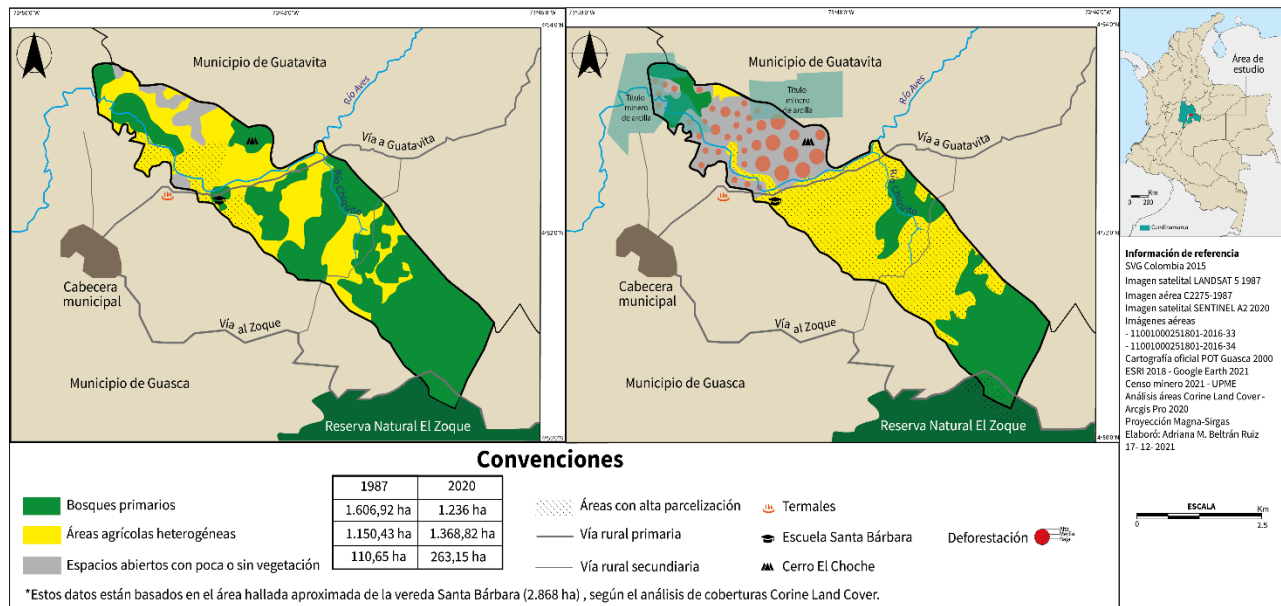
Municipio de Guatavita

Río Aves

Vía a Guatavita

Río Chipatá

Cabecera municipal

Vía al Zoque

Municipio de Guasca

Reserva Natural El Zoque

Municipio de Guatavita

Título minero de arcilla

Título minero de arcilla

Río Aves

Vía a Guatavita

Río Chipatá

Cabecera municipal

Vía al Zoque

Municipio de Guasca

Reserva Natural El Zoque

Área de estudio

Km

0 200

Cundinamarca

Información de referencia
SVG Colombia 2015
Imagen satelital LANDSAT 5 1987
Imagen aérea C2275-1987
Imagen satelital SENTINEL A2 2020
Imágenes aéreas
- 11001000251801-2016-33
- 11001000251801-2016-34
Cartografía oficial POT Guasca 2000
ESRI 2018 - Google Earth 2021
Censo minero 2021 - UPME
Análisis áreas Corine Land Cover - Arcgis Pro 2020
Proyección Magna-Sirgas
Elaboró: Adriana M. Beltrán Ruiz
17- 12- 2021

Convenciones

Bosques primarios

Áreas agrícolas heterogéneas

Espacios abiertos con poca o sin vegetación

| 1987 | 2020 |
|---|---|
| 1.606,92 ha | 1.236 ha |
| 1.150,43 ha | 1.368,82 ha |
| 110,65 ha | 263,15 ha |

Áreas con alta parcelización

Vía rural primaria

Vía rural secundiaria

Termales

Escuela Santa Bárbara

Cerro El Choche

Deforestación

ESCALA
Km
0 2.5

*Estos datos están basados en el área hallada aproximada de la vereda Santa Bárbara (2.868 ha) , según el análisis de coberturas Corine Land Cover.